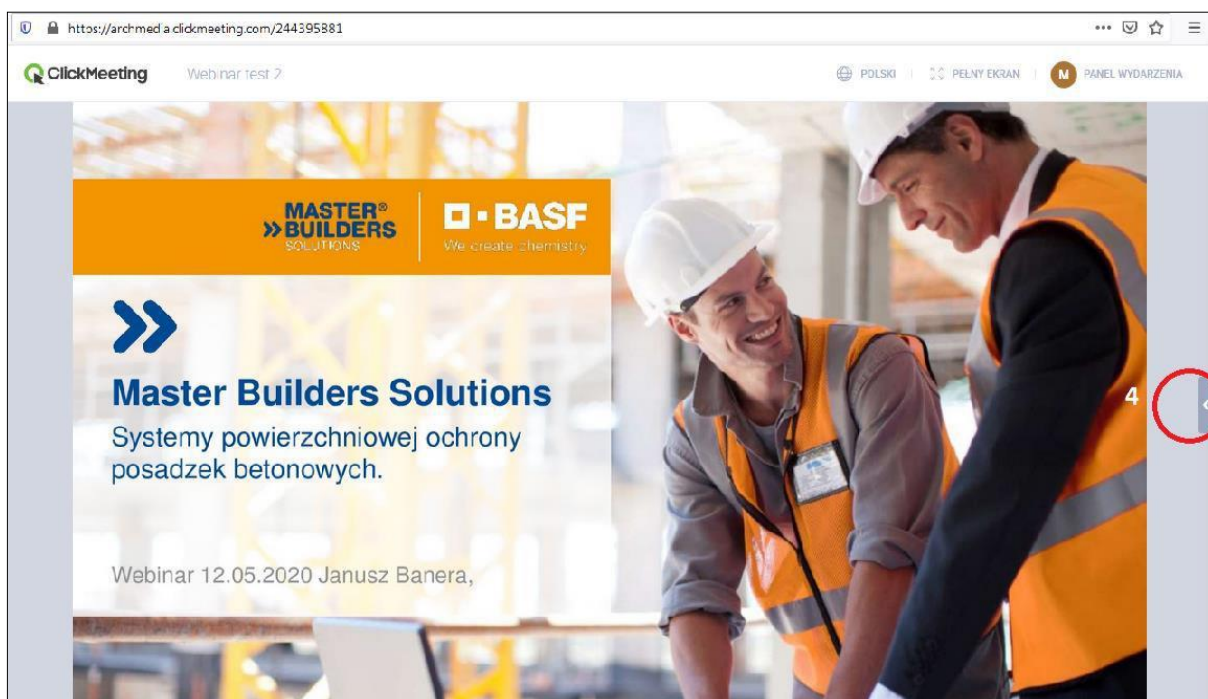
https://archmed a clickmeeting.com/244395881

ClickMeeting Webinar test 2

POLSKI PEŁNY EKRAN M PANEL WYDARZENIA

MASTER® BUILDERS SOLUTIONS

BASF We create chemistry

Master Builders Solutions

Systemy powierzchniowej ochrony posadzek betonowych.

Webinar 12.05.2020 Janusz Banera,

4